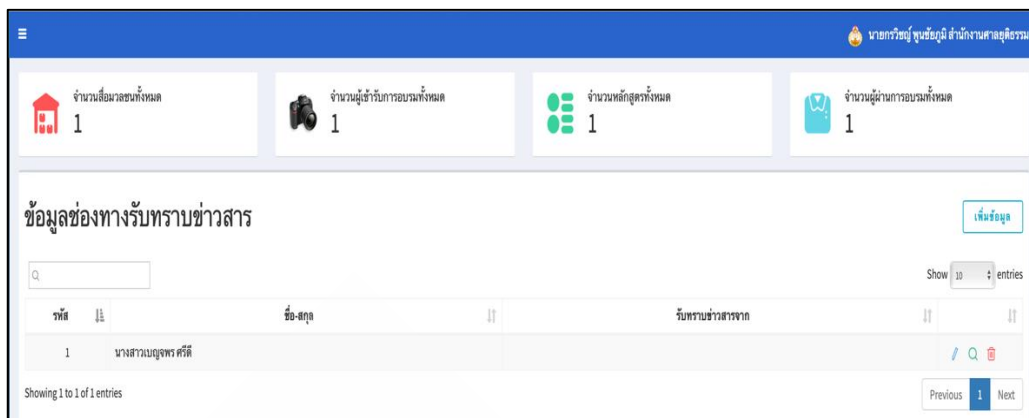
นายกรวิชญ์ พูนชัยภูมิ สำนักงานศาลยุติธรรม

จำนวนสื่อมวลชนทั้งหมด
1

จำนวนผู้เข้ารับการอบรมทั้งหมด
1

จำนวนหลักสูตรทั้งหมด
1

จำนวนผู้ผ่านการอบรมทั้งหมด
1

ข้อมูลช่องทางรับทราบข่าวสาร

เพิ่มข้อมูล

Show 10 entries

| รหัส | ชื่อ-สกุล | รับทราบข่าวสารจาก | |
|---|---|---|---|
| 1 | นางสาวเบญจพร ศรีดี | | |

Showing 1 to 1 of 1 entries

Previous 1 Next